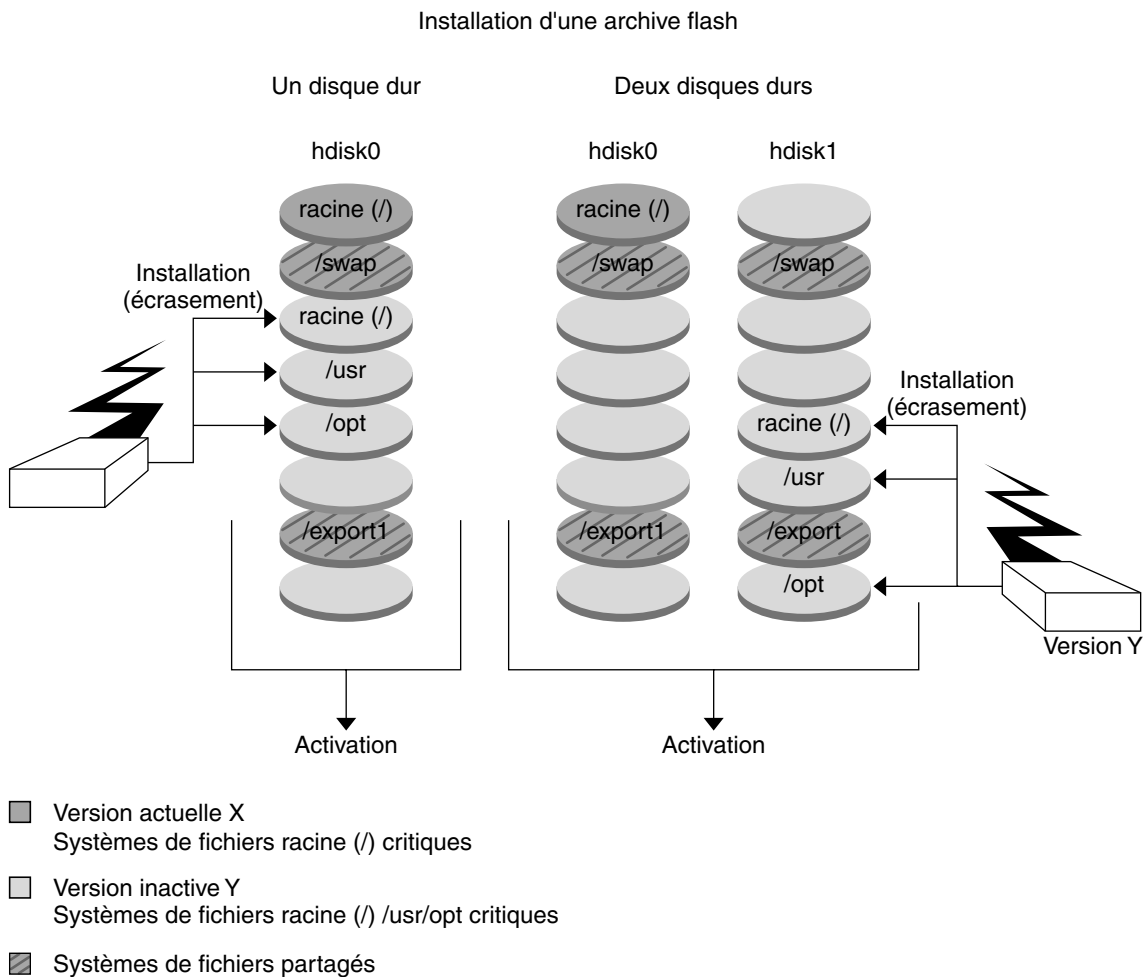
Installation d'une archive flash

Un disque dur

hdisk0

racine (/)

/swap

Installation (écrasement)

racine (/)

/usr

/opt

/export1

Activation

Deux disques durs

hdisk0

racine (/)

/swap

/export1

hdisk1

/swap

Installation (écrasement)

racine (/)

/usr

/export

/opt

Version Y

Activation

Version actuelle X
Systèmes de fichiers racine (/) critiques

Version inactive Y
Systèmes de fichiers racine (/) /usr/opt critiques

Systèmes de fichiers partagés